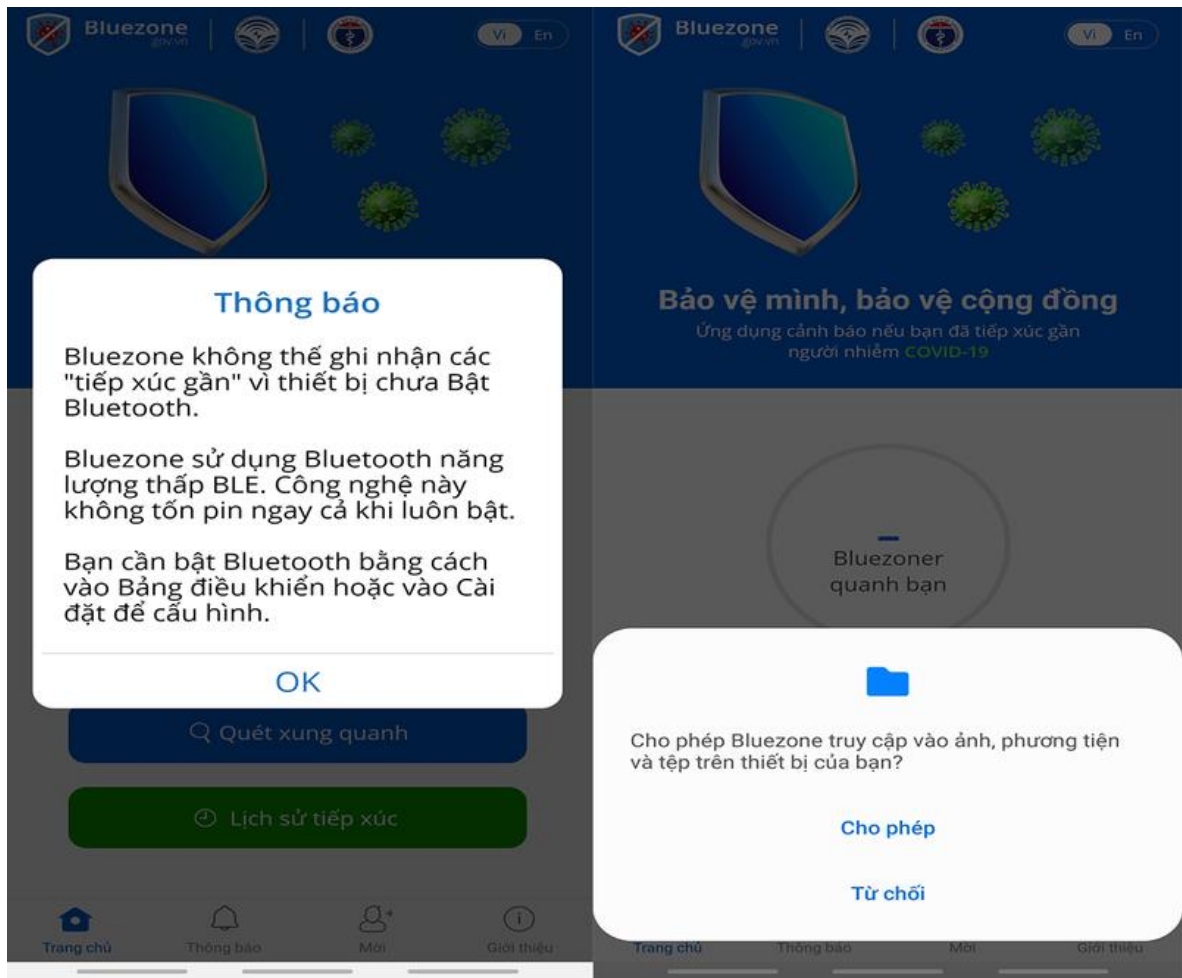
Bluezone
gov.vn

Vi En

Thông báo

Bluezone không thể ghi nhận các "tiếp xúc gần" vì thiết bị chưa Bật Bluetooth.

Bluezone sử dụng Bluetooth năng lượng thấp BLE. Công nghệ này không tốn pin ngay cả khi luôn bật.

Bạn cần bật Bluetooth bằng cách vào Bảng điều khiển hoặc vào Cài đặt để cấu hình.

OK

Quét xung quanh

Lịch sử tiếp xúc

Trang chủ
Thông báo
Mời
Giới thiệu

Bluezone
gov.vn

Vi En

Bảo vệ mình, bảo vệ cộng đồng

Ứng dụng cảnh báo nếu bạn đã tiếp xúc gần người nhiễm COVID-19

–
Bluezoner quanh bạn

Cho phép Bluezone truy cập vào ảnh, phương tiện và tệp trên thiết bị của bạn?

Cho phép

Từ chối

Trang chủ
Thông báo
Mời
Giới thiệu